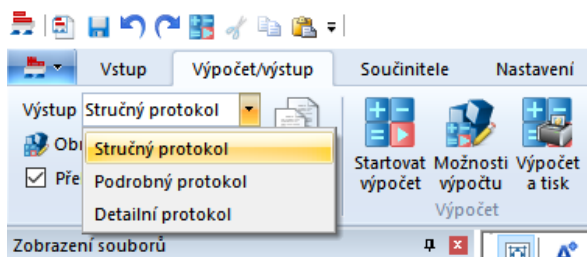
Vstup
Výpočet/výstup
Součinitele
Nastavení
Výstup Stručný protokol
Obr
Pře
Stručný protokol
Podrobný protokol
Detailní protokol
Startovat výpočet
Možnosti výpočtu
Výpočet a tisk
Výpočet
Zobrazení souborů